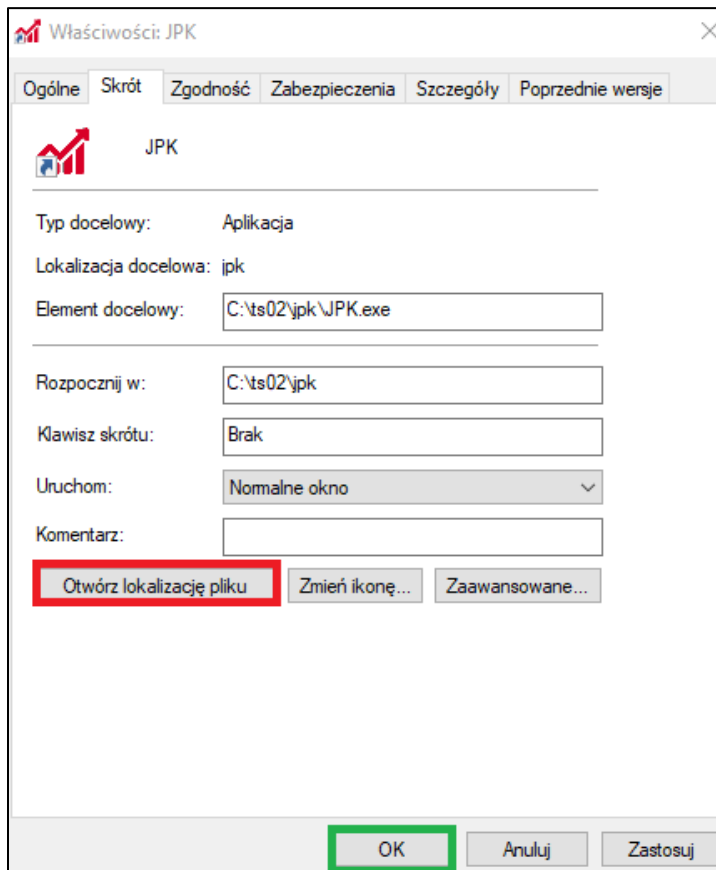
Właściwości: JPK

Ogólne | Skrót | Zgodność | Zabezpieczenia | Szczegóły | Poprzednie wersje

JPK

Typ docelowy: Aplikacja

Lokalizacja docelowa: jpk

Element docelowy: C:\ts02\jpk\JPK.exe

Rozpocznij w: C:\ts02\jpk

Klawisz skrótu: Brak

Uruchom: Normalne okno

Komentarz:

Otwórz lokalizację pliku | Zmień ikonę... | Zaawansowane...

OK | Anuluj | Zastosuj